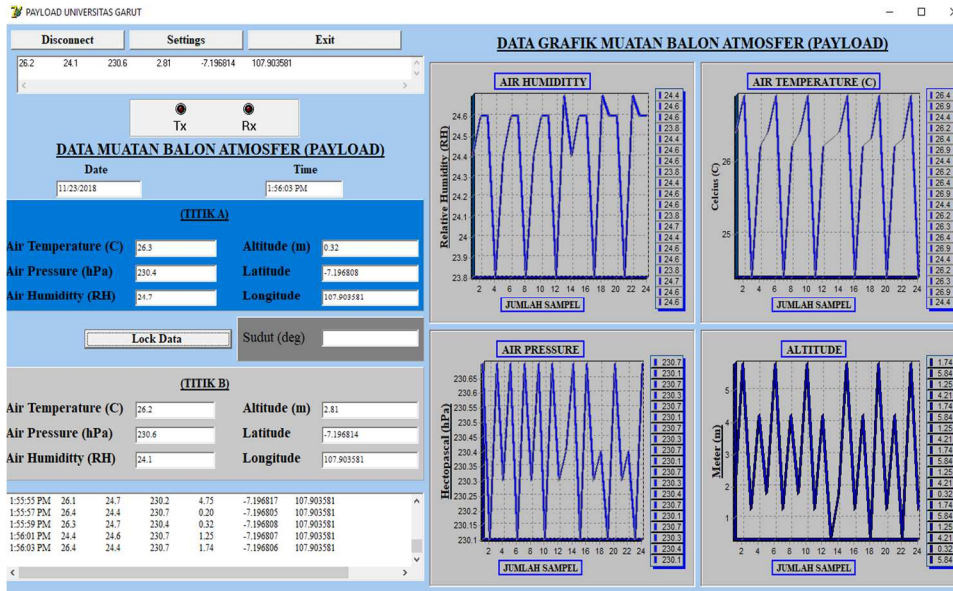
PAYLOAD UNIVERSITAS GARUT

Disconnect | Settings | Exit

26.2 24.1 230.6 2.81 -7.196814 107.903581

Tx Rx

DATA MUATAN BALON ATMOSFER (PAYLOAD)

Date: 11/23/2018
Time: 1:56:03 PM

(TITIK A)

Air Temperature (C) 26.3
Altitude (m) 0.32
Air Pressure (hPa) 230.4
Latitude -7.196808
Air Humiditty (RH) 24.7
Longitude 107.903581

Lock Data
Sudut (deg)

(TITIK B)

Air Temperature (C) 26.2
Altitude (m) 2.81
Air Pressure (hPa) 230.6
Latitude -7.196814
Air Humiditty (RH) 24.1
Longitude 107.903581

| | | | | | | |
|---|---|---|---|---|---|---|
| 1:55:55 PM | 26.1 | 24.7 | 230.2 | 4.75 | -7.196817 | 107.903581 |
| 1:55:57 PM | 26.4 | 24.4 | 230.7 | 0.20 | -7.196805 | 107.903581 |
| 1:55:59 PM | 26.3 | 24.7 | 230.4 | 0.32 | -7.196808 | 107.903581 |
| 1:56:01 PM | 24.4 | 24.6 | 230.7 | 1.25 | -7.196807 | 107.903581 |
| 1:56:03 PM | 26.4 | 24.4 | 230.7 | 1.74 | -7.196806 | 107.903581 |

DATA GRAFIK MUATAN BALON ATMOSFER (PAYLOAD)

AIR HUMIDITTY
Relative Humidity (RH)
24.6 24.5 24.4 24.3 24.2 24.1 24 23.9 23.8
2 4 6 8 10 12 14 16 18 20 22 24
JUMLAH SAMPEL
24.4 24.6 24.6 23.8 24.4 24.6 24.6 24.6 23.8 24.4 24.6 24.6 23.8 24.7 24.4 24.6 24.6 23.8 24.4 24.7 24.6 24.6

AIR TEMPERATURE (C)
Celcius (C)
26 25
2 4 6 8 10 12 14 16 18 20 22 24
JUMLAH SAMPEL
26.4 26.9 24.4 26.2 26.4 24.4 26.9 24.4 26.2 26.2 26.4 26.9 24.4 26.2 26.3 26.4 26.9 24.4 26.2 26.3 24.7 24.4

AIR PRESSURE
Hectopascal (hPa)
230.65 230.6 230.55 230.5 230.45 230.4 230.35 230.3 230.25 230.2 230.15 230.1
2 4 6 8 10 12 14 16 18 20 22 24
JUMLAH SAMPEL
230.7 230.1 230.7 230.3 230.7 230.1 230.7 230.3 230.7 230.1 230.7 230.3 230.4 230.7 230.1 230.7 230.3 230.4 230.1

ALTITUDE
Meter (m)
5 4 3 2 1
2 4 6 8 10 12 14 16 18 20 22 24
JUMLAH SAMPEL
1.74 5.84 1.25 4.21 1.74 5.84 1.25 4.21 1.74 5.84 1.25 4.21 0.32 1.74 5.84 1.25 4.21 0.32 5.84